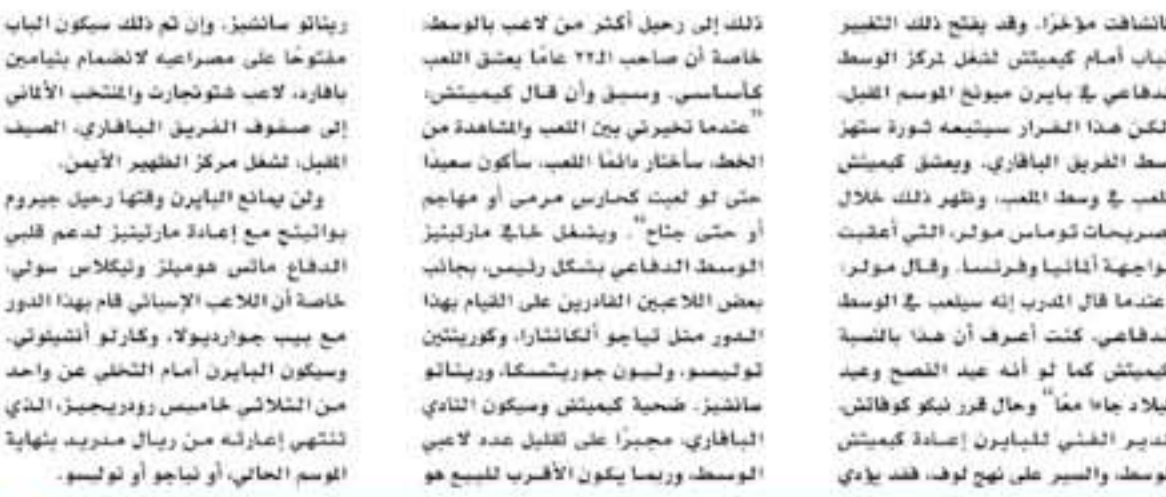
بالشافات مؤخرًا. وقد يفتح ذلك التغيير الباب أمام كيميتش لشغل مركز الوسط الدفاعي في بايرن ميونخ الموسم المقبل. لكن هذا القرار سيتبعه ثورة ستهز وسط الفريق البافاري. ويعشق كيميتش اللعب في وسط الملعب، وظهر ذلك خلال تصريحات توماس مولر، التي أعقبت مواجهة ألمانيا وفرنسا. وقال مولر: عندما قال المدرب إنه سيلعب في الوسط الدفاعي، كنت أعرف أن هذا بالنسبة لكيميتش كما لو أنه عيد الفصح وعيد الميلاد جاءا معًا" وحال قرر نيكو كوفاتش المدير الفني للبايرن إعادة كيميتش للوسط، والسير على نهج لوف، فقد يؤدي

ذلك إلى رحيل أكثر من لاعب بالوسط، خاصة أن صاحب الـ٢٣ عامًا يعشق اللعب كأساسي. وسبق وأن قال كيميتش: "عندما تخيرني بين اللعب والمشاهدة من الخط، سأختار دائمًا اللعب. سأكون سعيدًا حتى لو لعبت كحارس مرمى أو مهاجم أو حتى جناح". ويشغل خافي مارتينيز الوسط الدفاعي بشكل رئيسي، بجانب بعض اللاعبين القادرين على القيام بهذا الدور مثل تياجو ألكانتارا، وكورينتين توليسو، وليون جوريتسكا، وريناتو سانشيز. ضحية كيميتش وسيكون النادي البافاري، مجبرًا على تقليل عدد لاعبي الوسط، وربما يكون الأقرب للبيع هو

ريناتو سانشيز، وإن تم ذلك سيكون الباب مفتوحًا على مصراعيه لانضمام بنيامين بافارد، لاعب شتوتجارت والمنتخب الألماني إلى صفوف الفريق البافاري، الصيف المقبل، لشغل مركز الظهير الأيمن.

ولن يمانع البايرن وقتها رحيل جيروم بواتينج مع إعادة مارتينيز لدعم قلبي الدفاع ماتس هوميلز ونيكلاس سولي، خاصة أن اللاعب الإسباني قام بهذا الدور مع بيب جوارديولا، وكارلو أنشيلوتي. وسيكون البايرن أمام التخلي عن واحد من الثلاثي خاميس رودريجيز، الذي تنتهي إعارته من ريال مدريد بنهاية الموسم الحالي، أو تياجو أو توليسو.